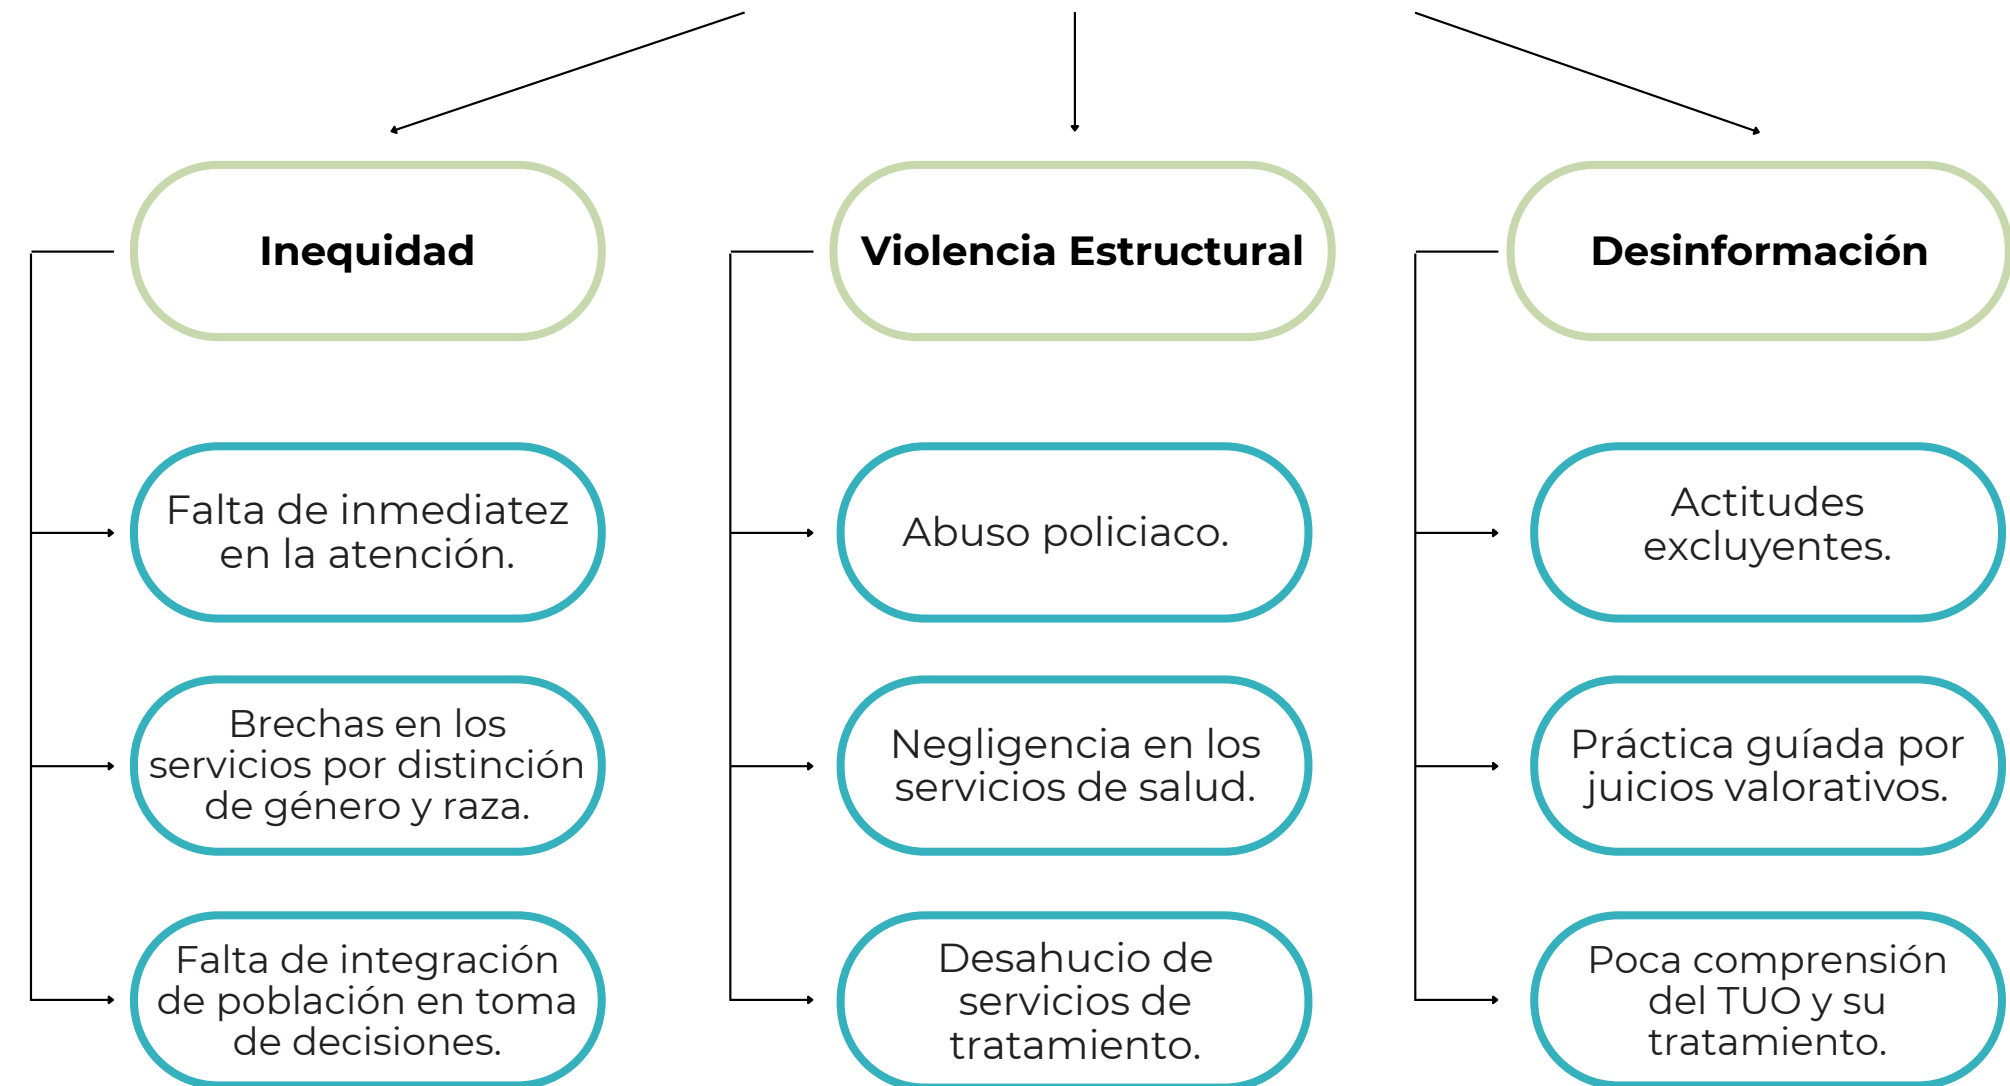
Inequidad

Falta de inmediatez en la atención.

Brechas en los servicios por distinción de género y raza.

Falta de integración de población en toma de decisiones.

Violencia Estructural

Abuso policiaco.

Negligencia en los servicios de salud.

Desahucio de servicios de tratamiento.

Desinformación

Actitudes excluyentes.

Práctica guíada por juicios valorativos.

Poca comprensión del TUO y su tratamiento.